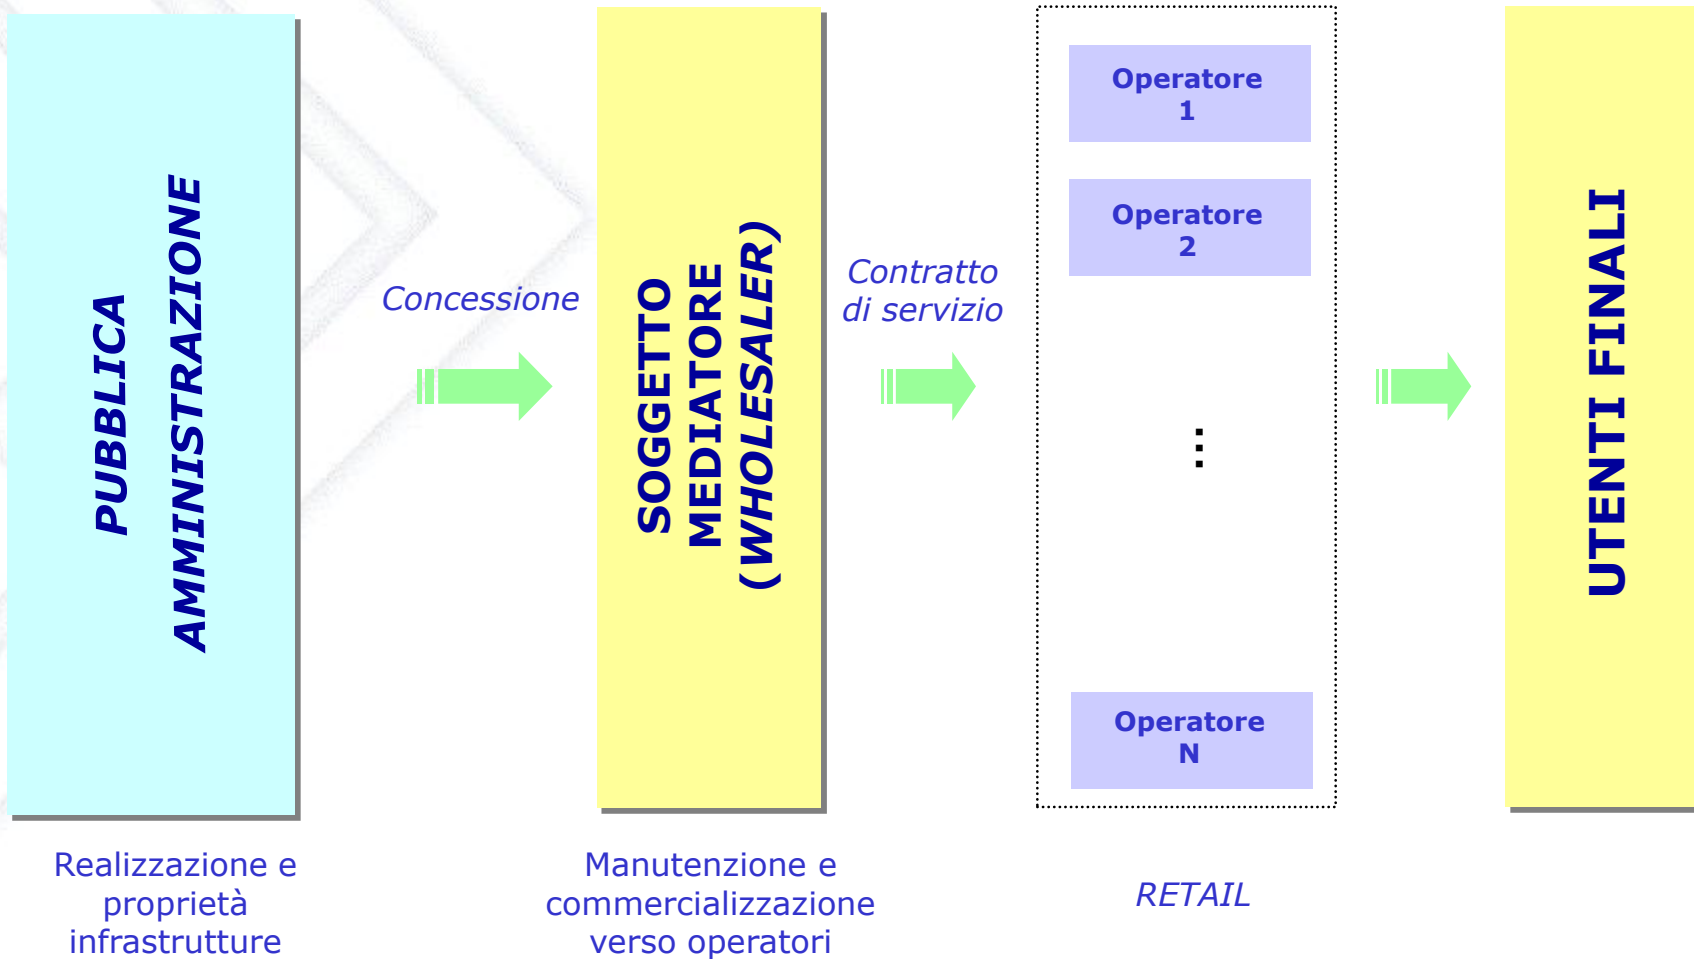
PUBBLICA AMMINISTRAZIONE

Concessione

SOGGETTO MEDIATORE (WHOLESALER)

Contratto di servizio

Operatore 1

Operatore 2

⋮

Operatore N

UTENTI FINALI

Realizzazione e proprietà infrastrutture

Manutenzione e commercializzazione verso operatori

RETAIL